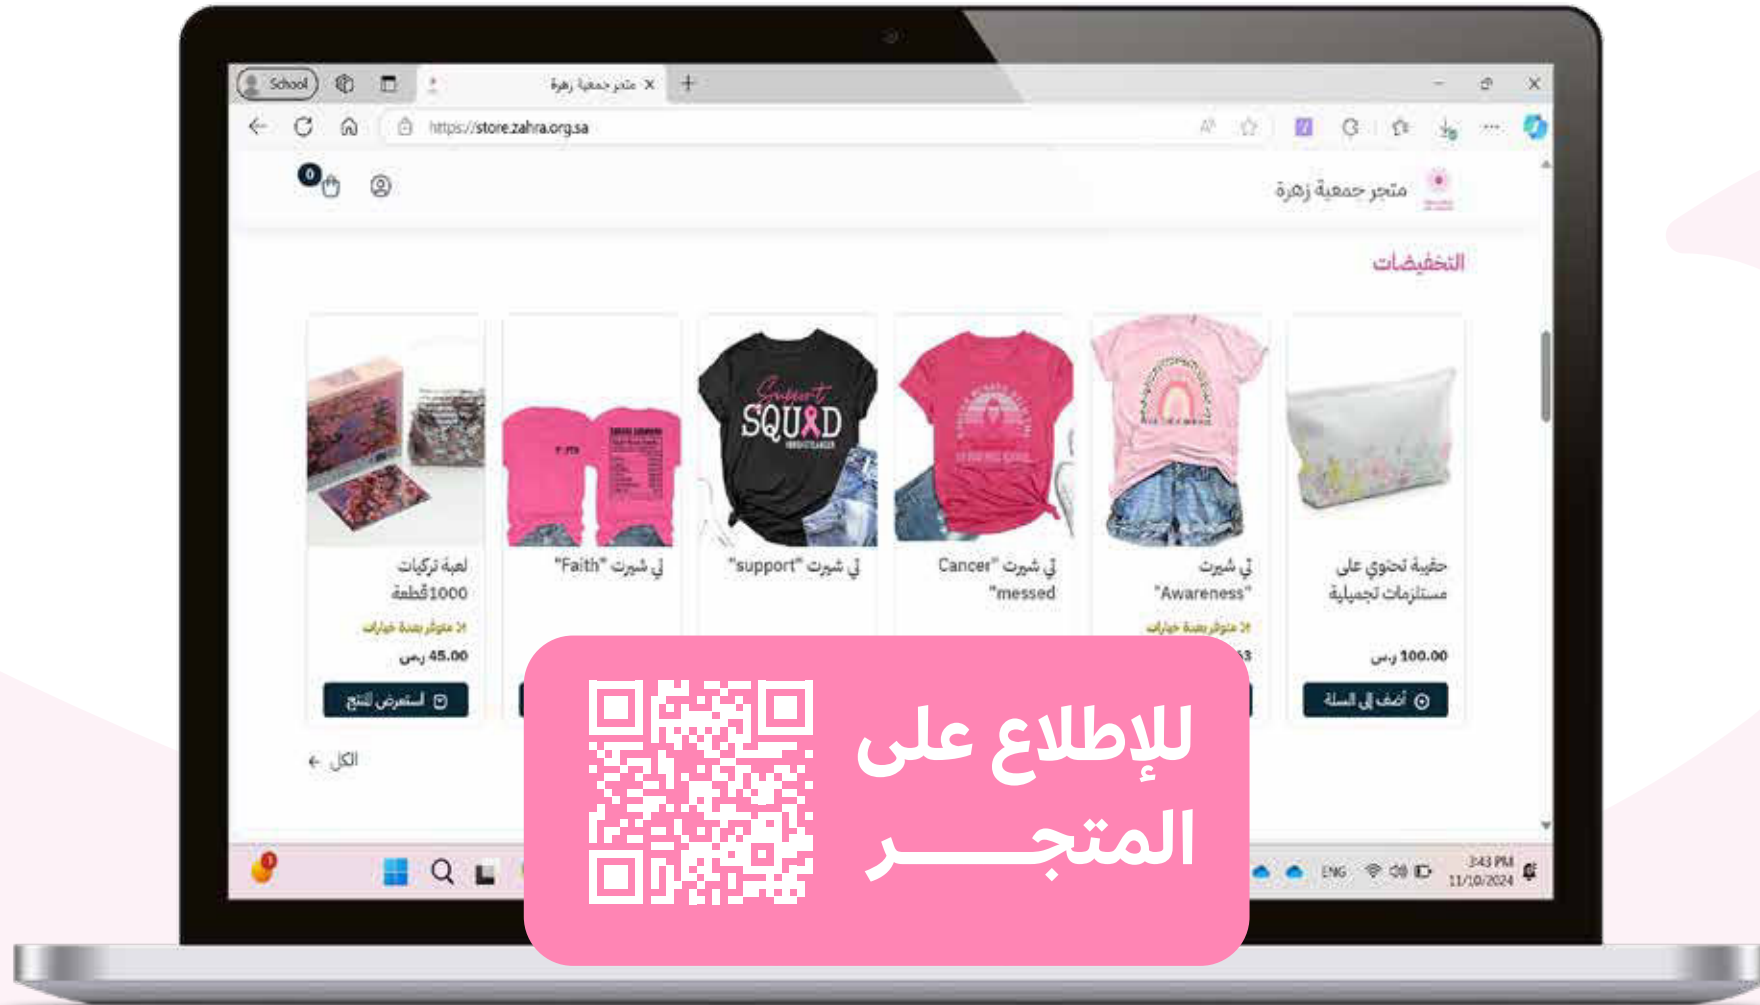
School

متجر جمعية زهرة

https://store.zahra.org.sa

0

متجر جمعية زهرة

التخفيضات

حقيبة تحتوي على مستلزمات تجميلية

100.00 ر.س

أضف إلى السلة

تي شيرت "Awareness"

متوفر بعدة خيارات

تي شيرت "Cancer messed"

تي شيرت "support"

Support SQUAD

تي شيرت "Faith"

لعبة تركيب 1000 قطعة

متوفر بعدة خيارات

45.00 ر.س

استعرض المنتج

الكل

للإطلاع على المتجـــــــر

ENG

3:43 PM
11/10/2024